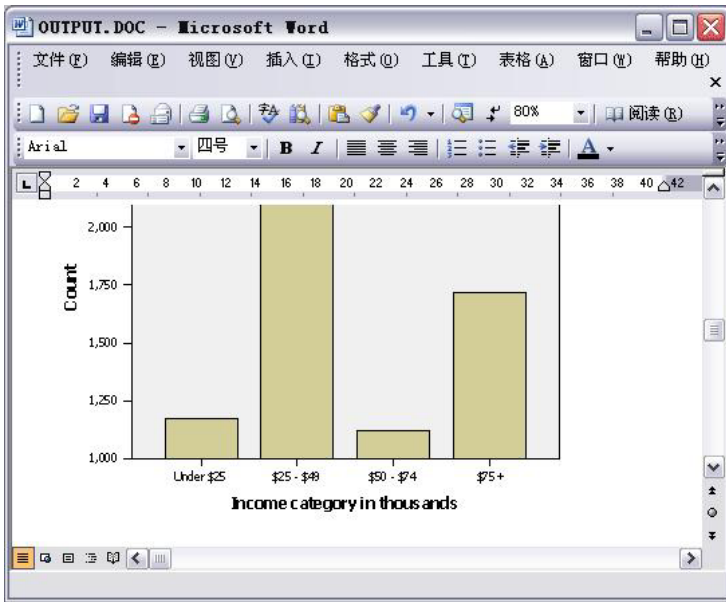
OUTPUT.DOC - Microsoft Word

文件(F) 编辑(E) 视图(V) 插入(I) 格式(O) 工具(T) 表格(A) 窗口(W) 帮助(H)

80%

阅读(R)

Arial 四号 B I A

2 4 6 8 10 12 14 16 18 20 22 24 26 28 30 32 34 36 38 40 42

Count

2,000

1,750

1,500

1,250

1,000

Under $25 $25 - $49 $50 - $74 $75+

Income category in thousands